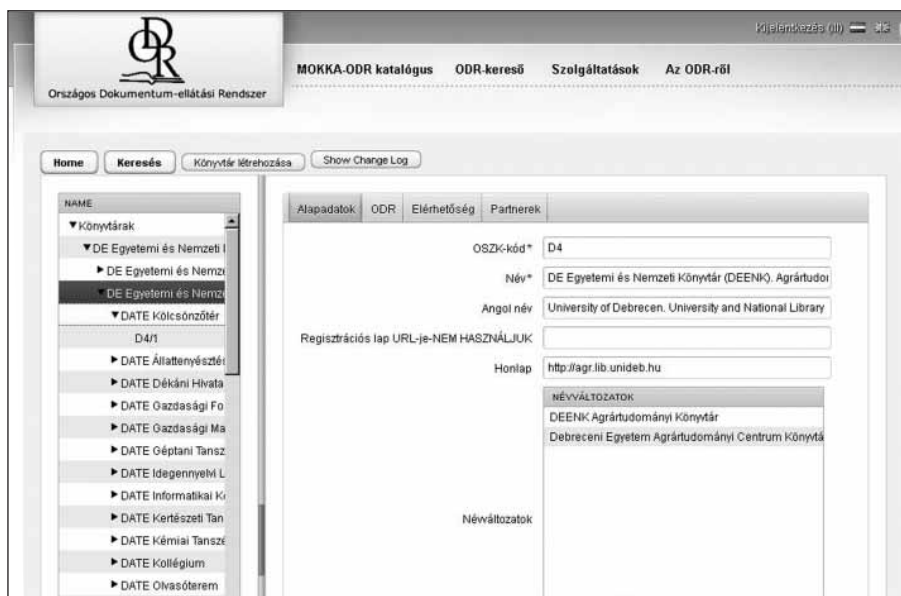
Kijelentkezés (ilr)

Országos Dokumentum-ellátási Rendszer

MOKKA-ODR katalógus ODR-kereső Szolgáltatások Az ODR-ről

Home Keresés Könyvtár létrehozása Show Change Log

NAME
▼Könyvtárak
▼DE Egyetemi és Nemzeti I
▶DE Egyetemi és Nemze
▼DE Egyetemi és Nemze
▼DATE Kölcsönzőtér
D4/1
▶DATE Állattenyésztés
▶DATE Dékáni Hivata
▶DATE Gazdasági Fo
▶DATE Gazdasági Ma
▶DATE Géptani Tansz
▶DATE Idegennyelvi L
▶DATE Informatikai K
▶DATE Kertészeti Tan
▶DATE Kémiai Tanszé
▶DATE Kollégium
▶DATE Olvasóterem

Alapadatok ODR Elérhetőség Partnerek

OSZK-kód* D4
Név* DE Egyetemi és Nemzeti Könyvtár (DEENK). Agrártudo
Angol név University of Debrecen. University and National Library
Regisztrációs lap URL-je-NEM HASZNÁLJUK
Honlap http://agr.lib.unideb.hu
NÉVVÁLTOZATOK
DEENK Agrártudományi Könyvtár
Debreceni Egyetem Agrártudományi Centrum Könyvtá
Névváltozatok